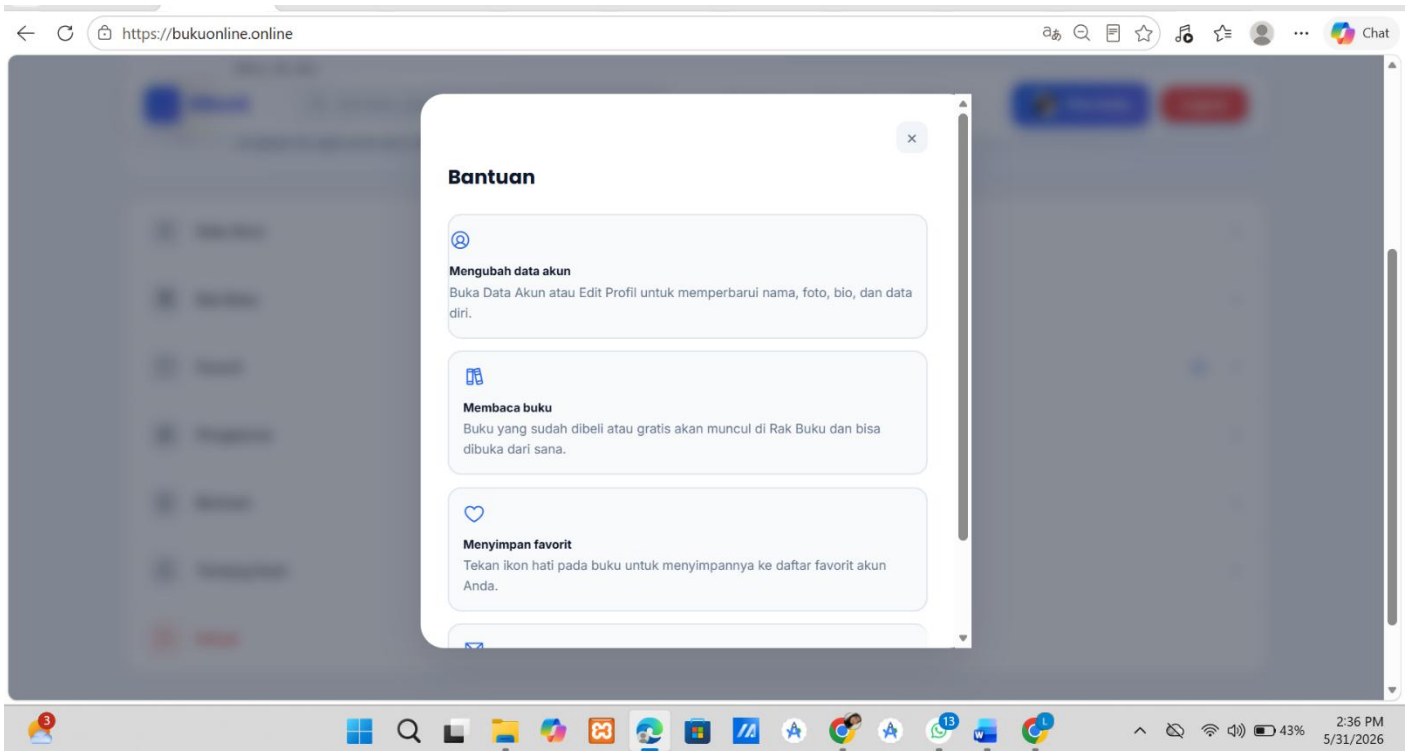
https://bukuonline.online

Chat

Bantuan

Mengubah data akun
Buka Data Akun atau Edit Profil untuk memperbarui nama, foto, bio, dan data diri.

Membaca buku
Buku yang sudah dibeli atau gratis akan muncul di Rak Buku dan bisa dibuka dari sana.

Menyimpan favorit
Tekan ikon hati pada buku untuk menyimpannya ke daftar favorit akun Anda.

3

13

43%

2:36 PM
5/31/2026